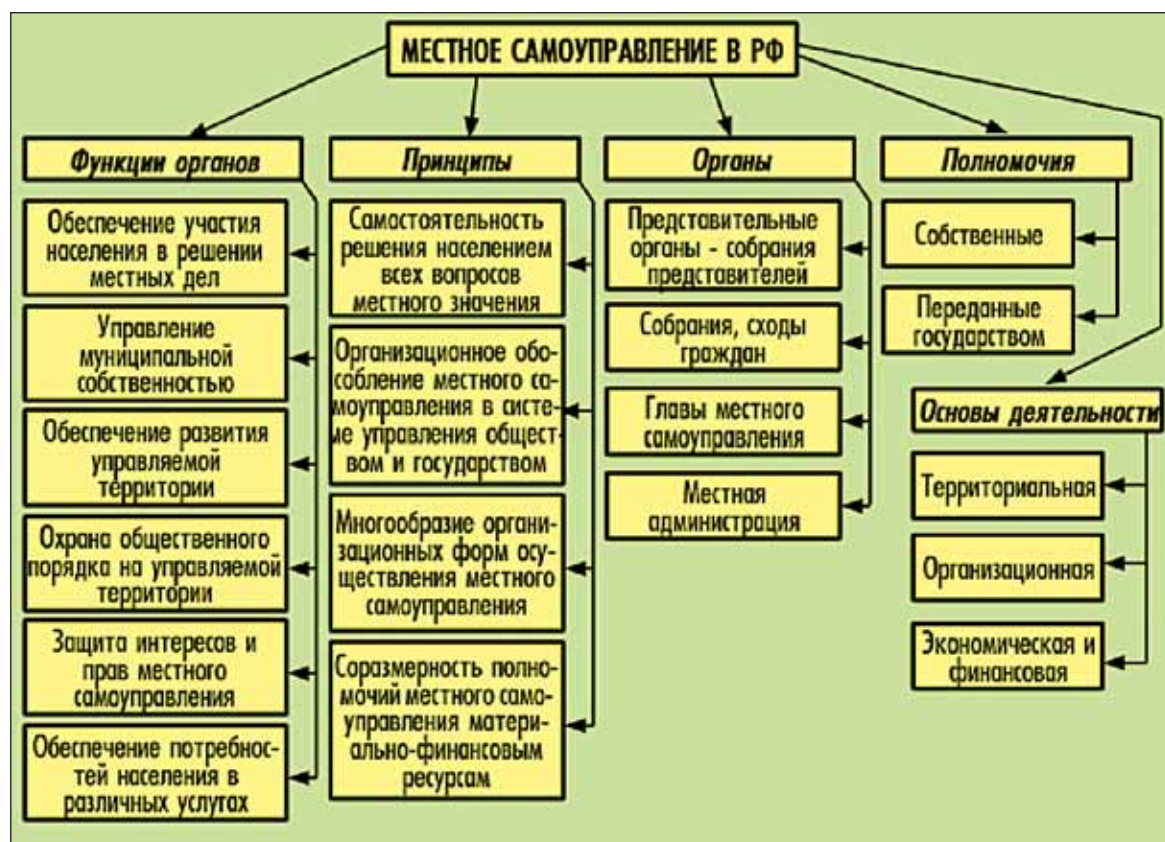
МЕСТНОЕ САМОУПРАВЛЕНИЕ В РФ

Функции органов

Обеспечение участия населения в решении местных дел

Управление муниципальной собственностью

Обеспечение развития управляемой территории

Охрана общественного порядка на управляемой территории

Защита интересов и прав местного самоуправления

Обеспечение потребностей населения в различных услугах

Принципы

Самостоятельность решения населением всех вопросов местного значения

Организационное обособление местного самоуправления в системе управления обществом и государством

Многообразие организационных форм осуществления местного самоуправления

Соразмерность полномочий местного самоуправления материально-финансовым ресурсам

Органы

Представительные органы - собрания представителей

Собрания, сходы граждан

Главы местного самоуправления

Местная администрация

Полномочия

Собственные

Переданные государством

Основы деятельности

Территориальная

Организационная

Экономическая и финансовая